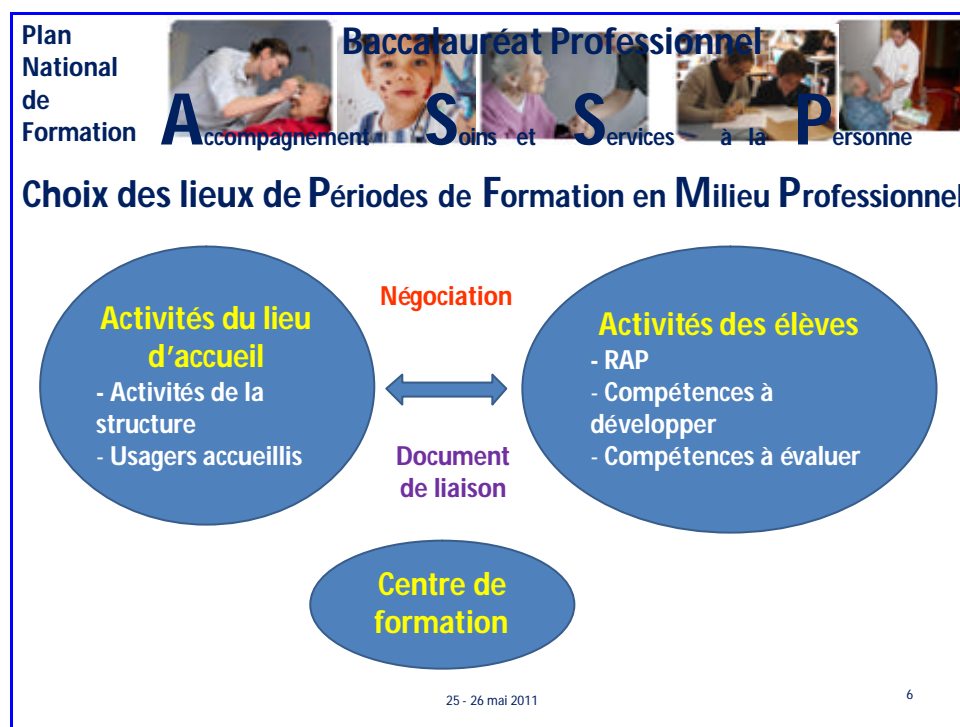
Plan National de Formation

Baccalauréat Professionnel

Accompagnement Soins et Services à la Personne

Choix des lieux de Périodes de Formation en Milieu Professionnel

Activités du lieu d'accueil
- Activités de la structure
- Usagers accueillis

Négociation

Document de liaison

Activités des élèves
- RAP
- Compétences à développer
- Compétences à évaluer

Centre de formation

25 - 26 mai 2011

6